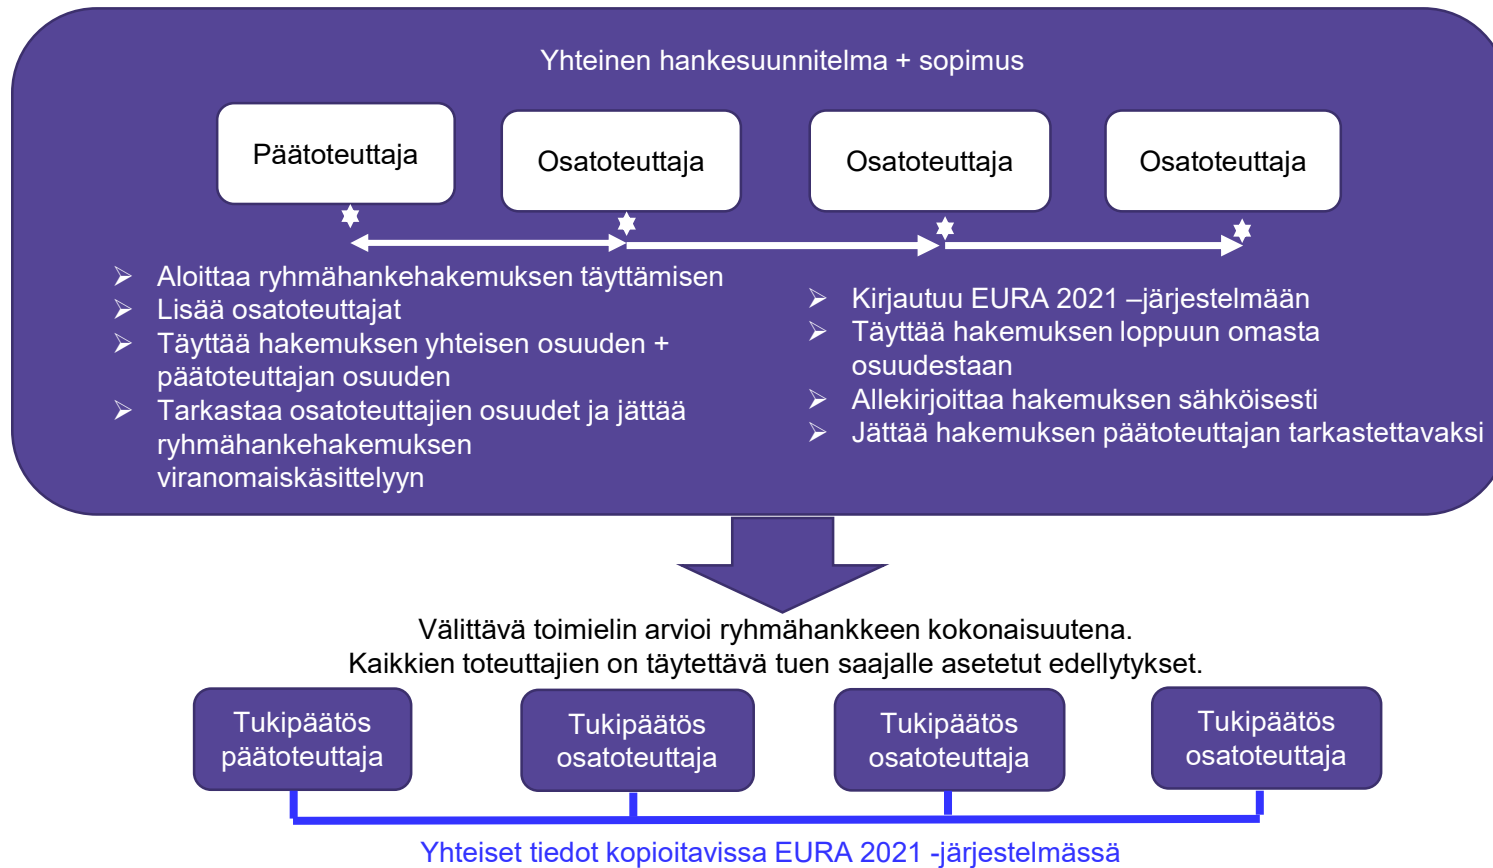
Yhteinen hankesuunnitelma + sopimus

Päätoteuttaja

Osatoteuttaja

Osatoteuttaja

Osatoteuttaja

➢ Aloittaa ryhmähankehakemuksen täyttämisen
➢ Lisää osatoteuttajat
➢ Täyttää hakemuksen yhteisen osuuden + päätoteuttajan osuuden
➢ Tarkastaa osatoteuttajien osuudet ja jättää ryhmähankehakemuksen viranomaiskäsittelyyn

➢ Kirjautuu EURA 2021 –järjestelmään
➢ Täyttää hakemuksen loppuun omasta osuudestaan
➢ Allekirjoittaa hakemuksen sähköisesti
➢ Jättää hakemuksen päätoteuttajan tarkastettavaksi

Välittävä toimielin arvioi ryhmähankkeen kokonaisuutena.
Kaikkien toteuttajien on täytettävä tuen saajalle asetetut edellytykset.

Tukipäätös päätoteuttaja

Tukipäätös osatoteuttaja

Tukipäätös osatoteuttaja

Tukipäätös osatoteuttaja

Yhteiset tiedot kopioitavissa EURA 2021 -järjestelmässä